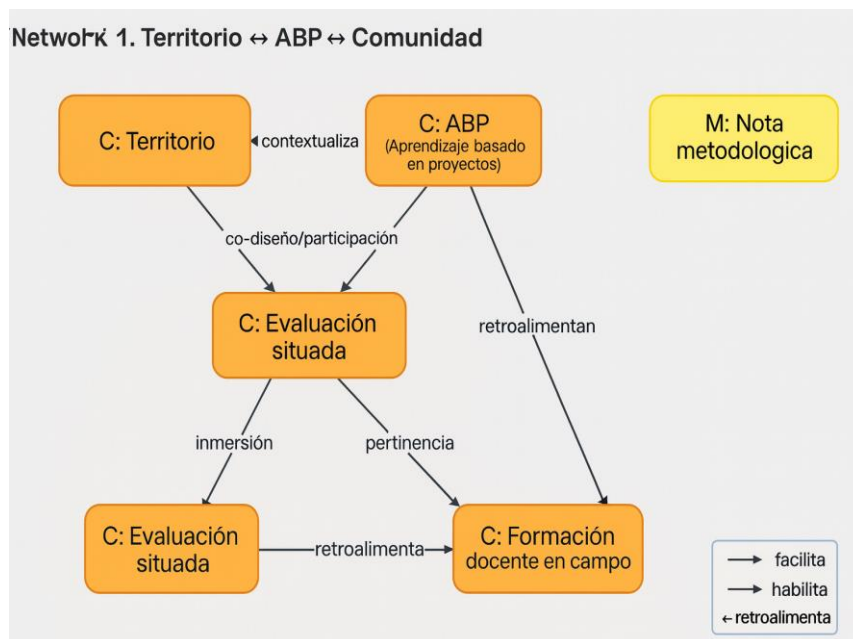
Network 1. Territorio ↔ ABP ↔ Comunidad

C: Territorio

contextualiza

C: ABP (Aprendizaje basado en proyectos)

M: Nota metodologica

co-diseño/participación

C: Evaluación situada

retroalimentan

inmersión

pertinencia

C: Evaluación situada

retroalimenta

C: Formación docente en campo

→ facilita
→ habilita
← retroalimenta